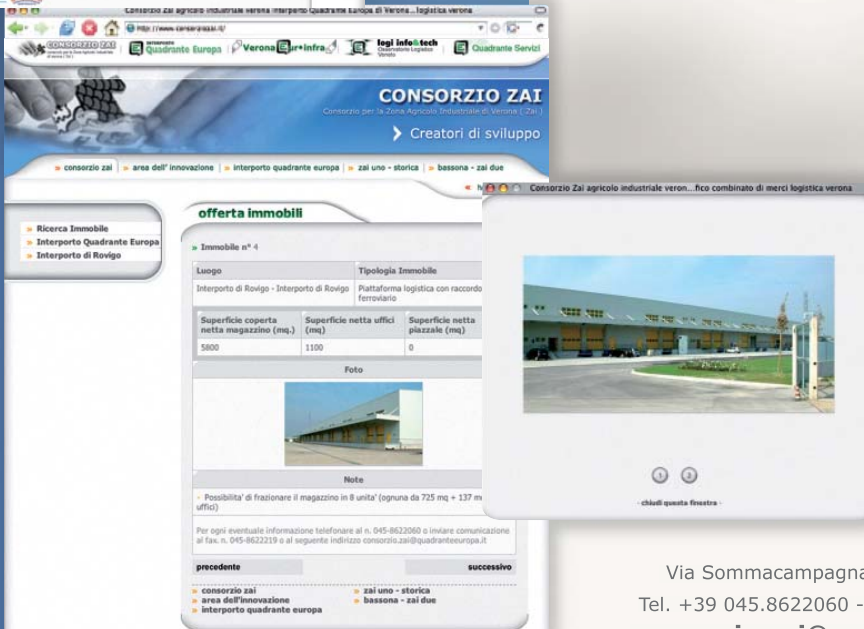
Consorzio Zai agricolo industriale verona interporto quadrante Europa di Verona...logistica verona

http://www.consorzio.zai.it/

CONSORZIO ZAI

Quadrante Europa

Verona Eur+infra

logi info&tech

Quadrante Servizi

CONSORZIO ZAI

Consorzio per la Zona Agricolo Industriale di Verona ( Zai )

Creatori di sviluppo

consorzio zai | area dell'innovazione | interporto quadrante europa | zai uno - storica | bassona - zai due

Ricerca Immobile
Interporto Quadrante Europa
Interporto di Rovigo

offerta immobili

Immobile n° 4

| Luogo | | Tipologia Immobile |
|---|---|---|
| Interporto di Rovigo - Interporto di Rovigo | | Piattaforma logistica con raccordo ferroviario |
| Superficie coperta netta magazzino (mq.) | Superficie netta uffici (mq) | Superficie netta piazzale (mq) |
| 5800 | 1100 | 0 |

Foto

Note

- Possibilita' di frazionare il magazzino in 8 unita' (ognuna da 725 mq + 137 m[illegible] uffici)

Per ogni eventuale informazione telefonare al n. 045-8622060 o inviare comunicazione al fax. n. 045-8622219 o al seguente indirizzo consorzio.zai@quadranteeuropa.it

precedente

successivo

consorzio zai
area dell'innovazione
interporto quadrante europa

zai uno - storica
bassona - zai due

Consorzio Zai agricolo industriale veron...fico combinato di merci logistica verona

1 2

- chiudi questa finestra -

Via Sommacampagna

Tel. +39 045.8622060 -